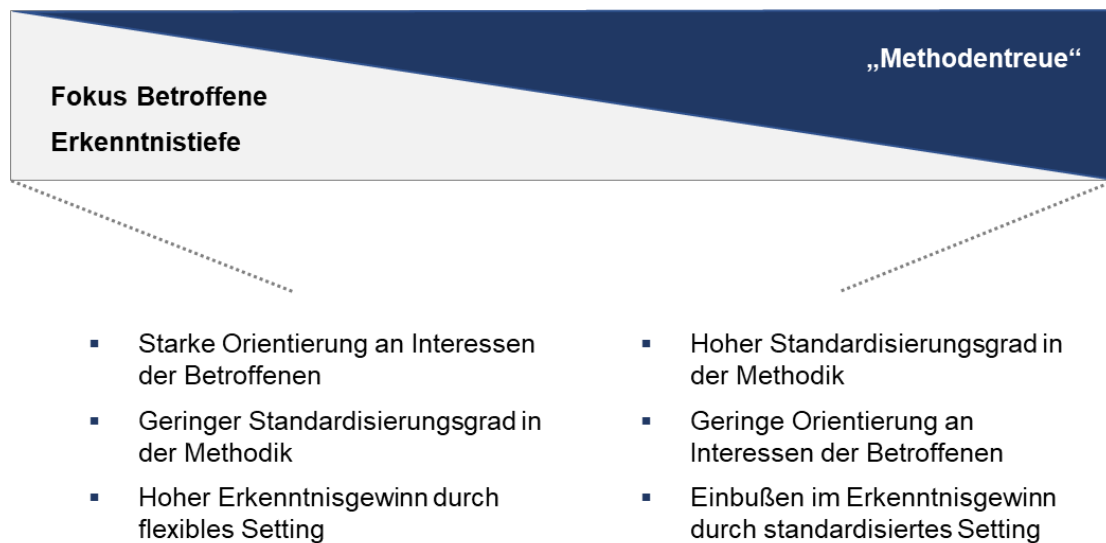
„Methodentreue“

Fokus Betroffene

Erkenntnistiefe

- Starke Orientierung an Interessen der Betroffenen
- Geringer Standardisierungsgrad in der Methodik
- Hoher Erkenntnisgewinn durch flexibles Setting

- Hoher Standardisierungsgrad in der Methodik
- Geringe Orientierung an Interessen der Betroffenen
- Einbußen im Erkenntnisgewinn durch standardisiertes Setting